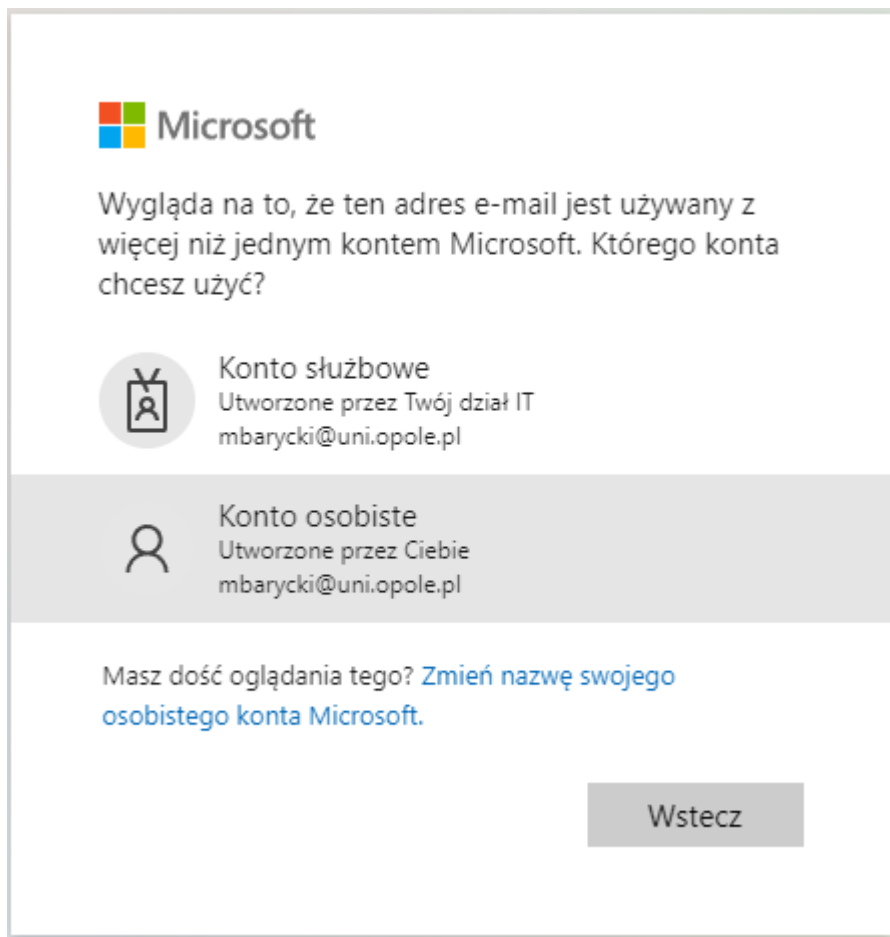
Microsoft

Wygląda na to, że ten adres e-mail jest używany z więcej niż jednym kontem Microsoft. Którego konta chcesz użyć?

Konto służbowe
Utworzone przez Twój dział IT
mbarycki@uni.opole.pl

Konto osobiste
Utworzone przez Ciebie
mbarycki@uni.opole.pl

Masz dość oglądania tego? Zmień nazwę swojego osobistego konta Microsoft.

Wstecz